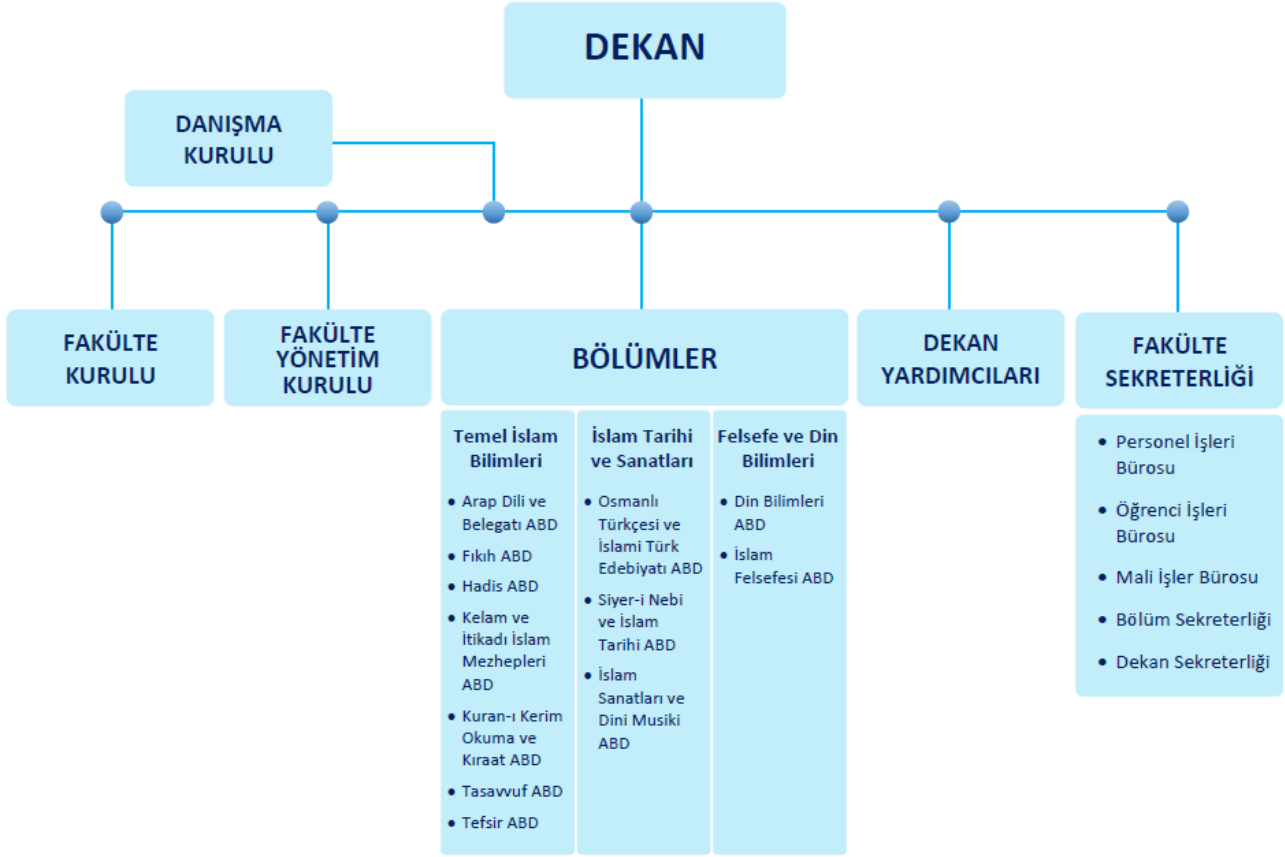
DEKAN

DANIŞMA KURULU

FAKÜLTE KURULU

FAKÜLTE YÖNETİM KURULU

BÖLÜMLER

Temel İslam Bilimleri
- Arap Dili ve Belegatı ABD
- Fıkıh ABD
- Hadis ABD
- Kelam ve İtikadı İslam Mezhepleri ABD
- Kuran-ı Kerim Okuma ve Kıraat ABD
- Tasavvuf ABD
- Tefsir ABD

İslam Tarihi ve Sanatları
- Osmanlı Türkçesi ve İslami Türk Edebiyatı ABD
- Siyer-i Nebi ve İslam Tarihi ABD
- İslam Sanatları ve Dini Musiki ABD

Felsefe ve Din Bilimleri
- Din Bilimleri ABD
- İslam Felsefesi ABD

DEKAN YARDIMCILARI

FAKÜLTE SEKRETERLİĞİ
- Personel İşleri Bürosu
- Öğrenci İşleri Bürosu
- Mali İşler Bürosu
- Bölüm Sekreterliği
- Dekan Sekreterliği